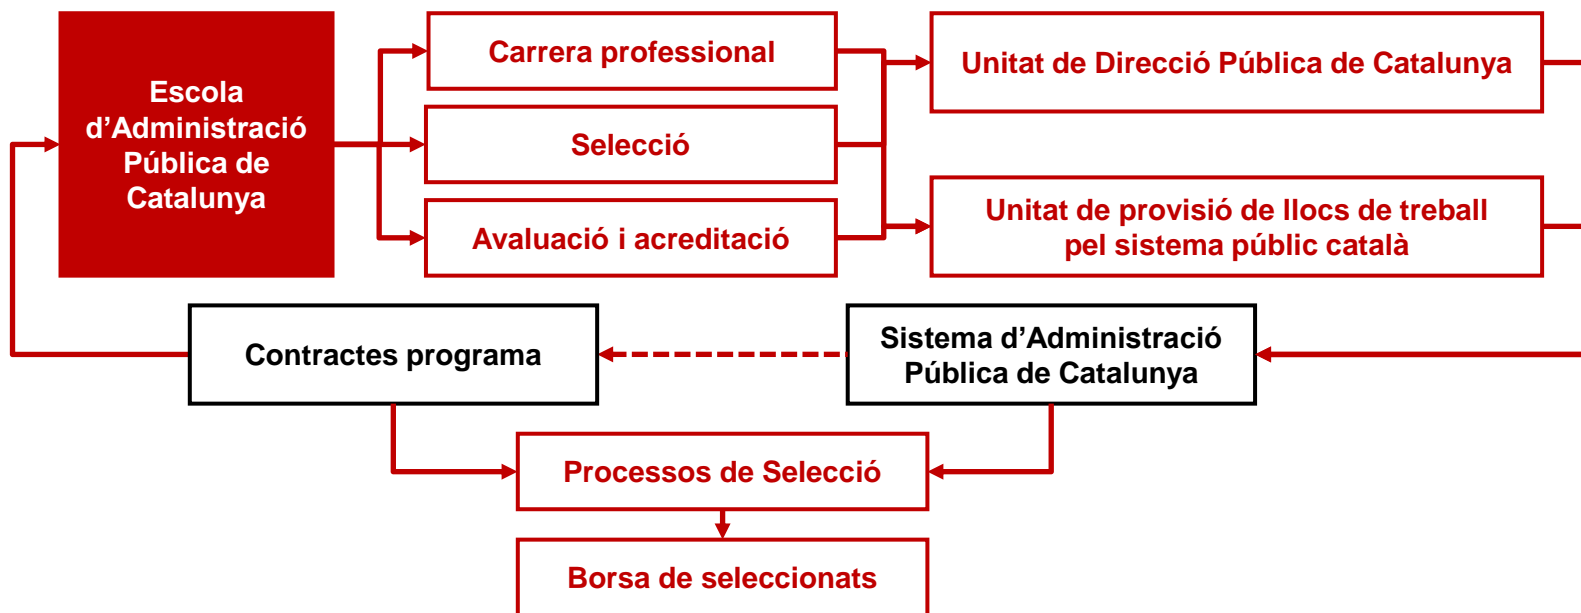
Escola d’Administració Pública de Catalunya

Carrera professional

Selecció

Avaluació i acreditació

Unitat de Direcció Pública de Catalunya

Unitat de provisió de llocs de treball pel sistema públic català

Contractes programa

Sistema d’Administració Pública de Catalunya

Processos de Selecció

Borsa de seleccionats